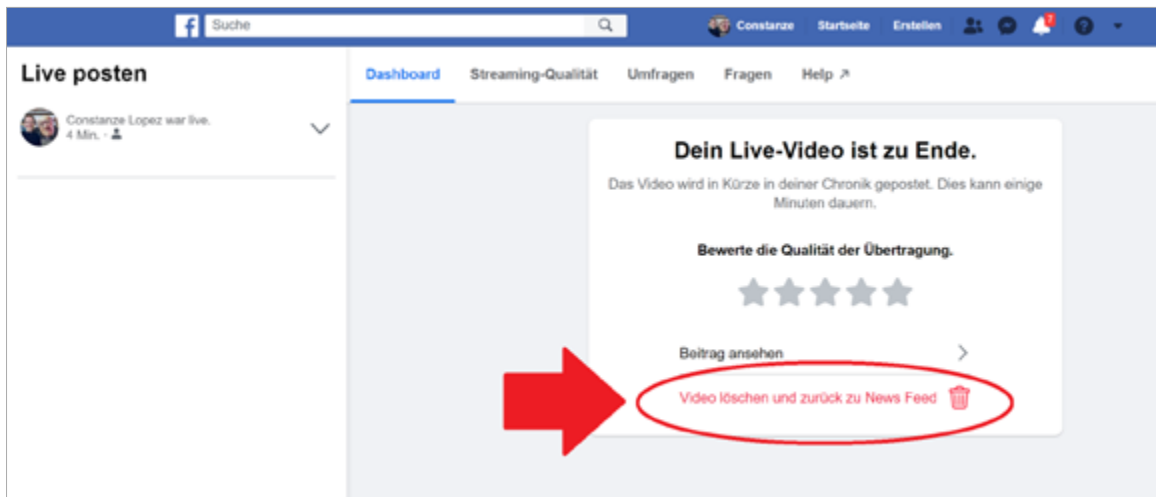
f Suche

Constanze Startseite Erstellen 7

Live posten

Constanze Lopez war live.
4 Min. ·

Dashboard Streaming-Qualität Umfragen Fragen Help ↗

Dein Live-Video ist zu Ende.

Das Video wird in Kürze in deiner Chronik gepostet. Dies kann einige Minuten dauern.

Bewerte die Qualität der Übertragung.

Beitrag ansehen

Video löschen und zurück zu News Feed